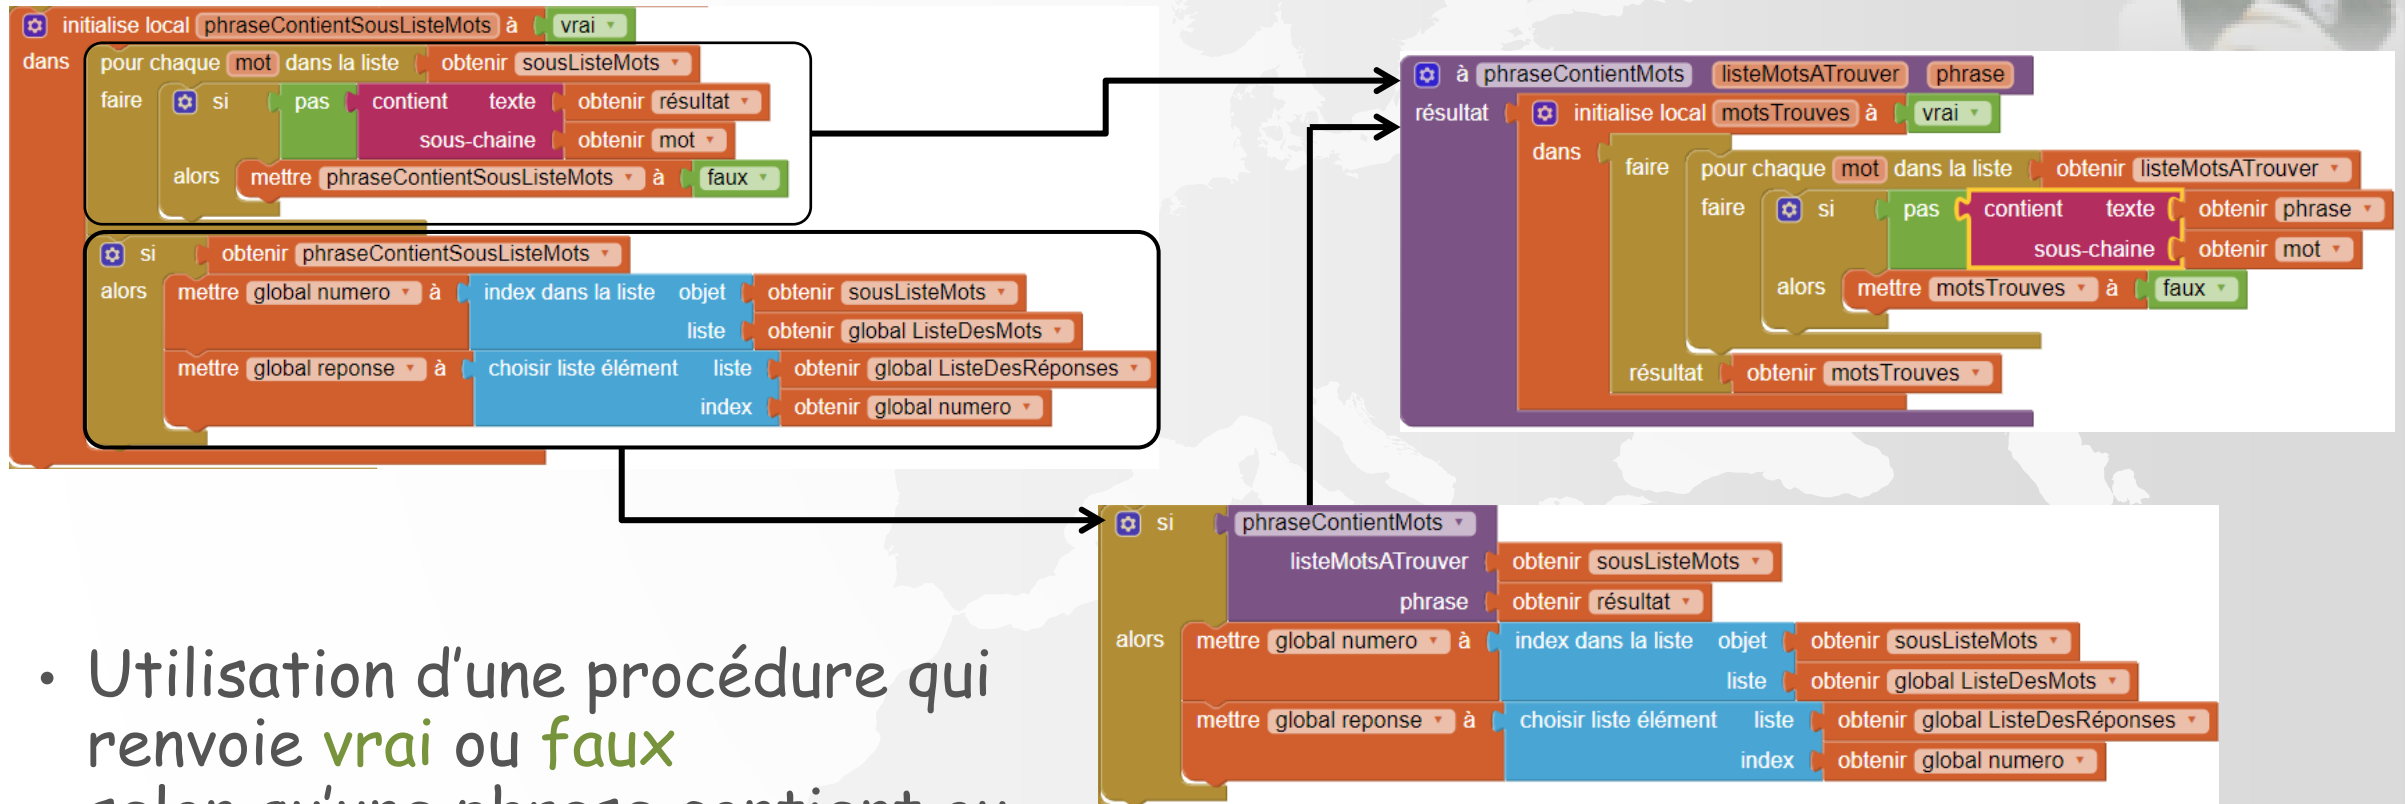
initialise local phraseContientSousListeMots à vrai
dans pour chaque mot dans la liste obtenir sousListeMots
faire si pas contient texte obtenir résultat
sous-chaine obtenir mot
alors mettre phraseContientSousListeMots à faux
si obtenir phraseContientSousListeMots
alors mettre global numero à index dans la liste objet obtenir sousListeMots
liste obtenir global ListeDesMots
mettre global reponse à choisir liste élément liste obtenir global ListeDesRéponses
index obtenir global numero

à phraseContientMots listeMotsATrouver phrase
résultat initialise local motsTrouves à vrai
dans faire pour chaque mot dans la liste obtenir listeMotsATrouver
faire si pas contient texte obtenir phrase
sous-chaine obtenir mot
alors mettre motsTrouves à faux
résultat obtenir motsTrouves

si phraseContientMots
listeMotsATrouver obtenir sousListeMots
phrase obtenir résultat
alors mettre global numero à index dans la liste objet obtenir sousListeMots
liste obtenir global ListeDesMots
mettre global reponse à choisir liste élément liste obtenir global ListeDesRéponses
index obtenir global numero

• Utilisation d'une procédure qui renvoie vrai ou faux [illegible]